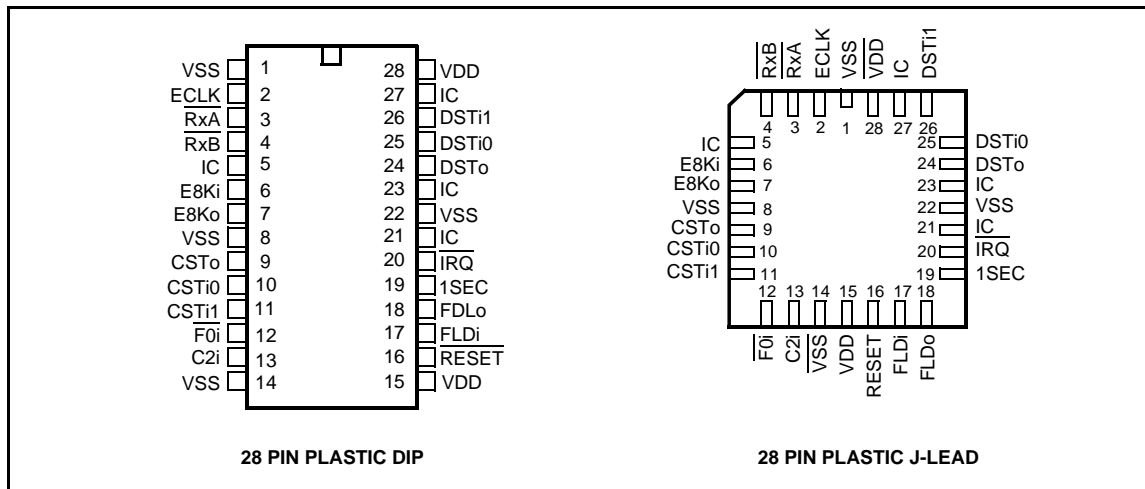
VSS 1
ECLK 2
$\overline{RxA}$ 3
$\overline{RxB}$ 4
IC 5
E8Ki 6
E8Ko 7
VSS 8
CSTo 9
CSTi0 10
CSTi1 11
$\overline{F0i}$ 12
C2i 13
VSS 14

28 VDD
27 IC
26 DSTi1
25 DSTi0
24 DSTo
23 IC
22 VSS
21 IC
20 $\overline{IRQ}$
19 1SEC
18 FDLo
17 FLDi
16 $\overline{RESET}$
15 VDD

28 PIN PLASTIC DIP

$\overline{RxB}$ $\overline{RxA}$ ECLK VSS VDD IC DSTi1
4 3 2 1 28 27 26

IC 5
E8Ki 6
E8Ko 7
VSS 8
CSTo 9
CSTi0 10
CSTi1 11

25 DSTi0
24 DSTo
23 IC
22 VSS
21 IC
20 $\overline{IRQ}$
19 1SEC

12 13 14 15 16 17 18
$\overline{F0i}$ C2i VSS VDD $\overline{RESET}$ FLDi FLDo

28 PIN PLASTIC J-LEAD